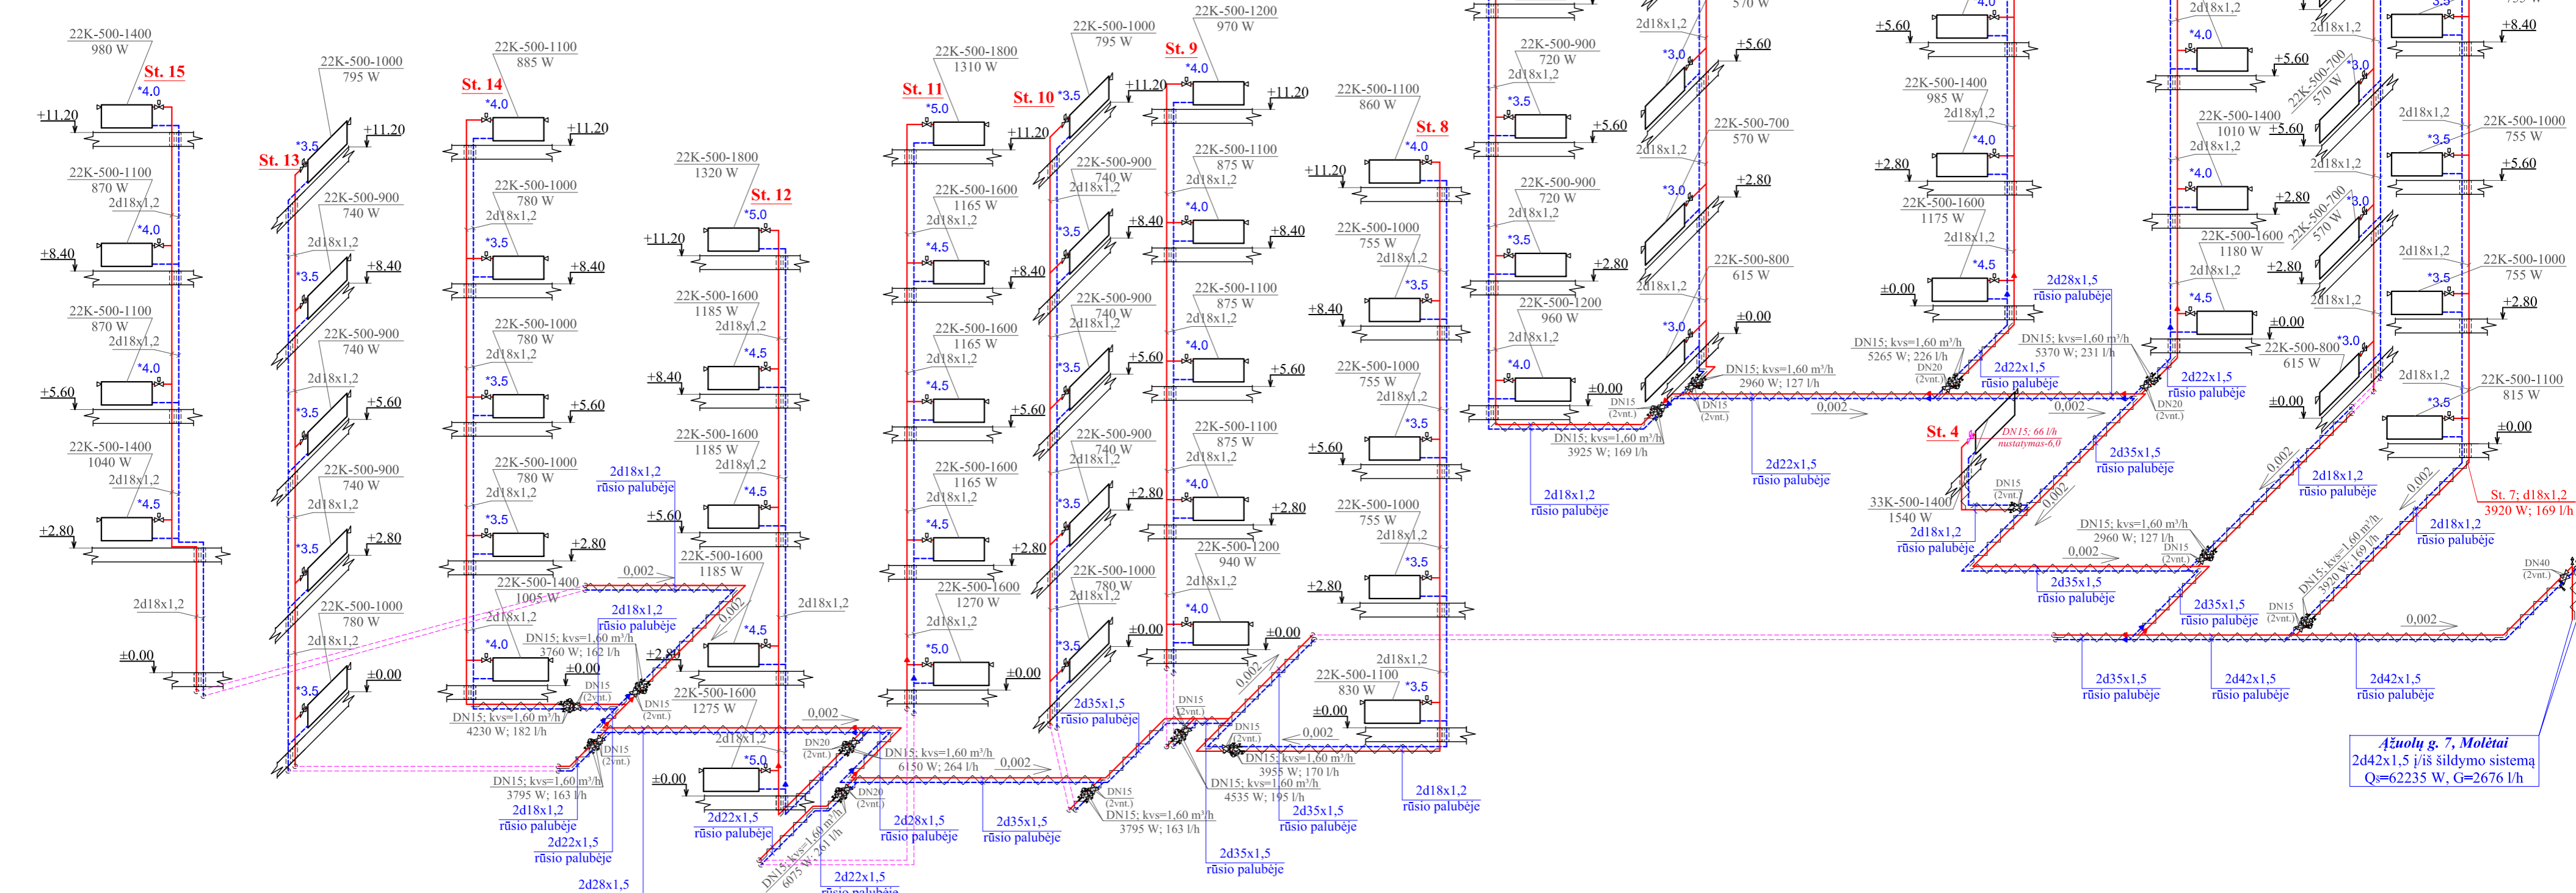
22K-500-1400
980 W
St. 15
*4.0
+11.20
22K-500-1100
870 W
2d18x1,2
*4.0
+8.40
22K-500-1100
870 W
2d18x1,2
*4.0
+5.60
22K-500-1400
1040 W
2d18x1,2
*4.5
+2.80
2d18x1,2
±0.00

22K-500-1000
795 W
St. 13
*3.5
+11.20
22K-500-900
740 W
2d18x1,2
*3.5
+8.40
22K-500-900
740 W
2d18x1,2
*3.5
+5.60
22K-500-900
740 W
2d18x1,2
*3.5
+2.80
22K-500-1000
780 W
2d18x1,2
*3.5
±0.00

22K-500-1100
885 W
St. 14
*4.0
+11.20
22K-500-1000
780 W
2d18x1,2
*3.5
+8.40
22K-500-1000
780 W
2d18x1,2
*3.5
+5.60
22K-500-1000
780 W
2d18x1,2
*3.5
+2.80
22K-500-1400
1005 W
2d18x1,2
*4.0
±0.00
DN15; kvs=1,60 m³/h
4230 W; 182 l/h
DN15; kvs=1,60 m³/h
3760 W; 162 l/h
2d18x1,2
rūsio palubėje
2d18x1,2
rūsio palubėje
0,002
0,002
DN15 (2vnt.)
DN15 (2vnt.)
DN15 (2vnt.)
DN15; kvs=1,60 m³/h
3795 W; 163 l/h
2d18x1,2
rūsio palubėje
2d22x1,5
rūsio palubėje
2d28x1,5

22K-500-1800
1320 W
St. 12
*5.0
+11.20
22K-500-1600
1185 W
2d18x1,2
*4.5
+8.40
22K-500-1600
1185 W
2d18x1,2
*4.5
+5.60
22K-500-1600
1185 W
*4.5
+2.80
22K-500-1600
1275 W
2d18x1,2
*5.0
±0.00
2d18x1,2
2d22x1,5
rūsio palubėje
0,002
DN20 (2vnt.)
DN20 (2vnt.)
DN15; kvs=1,60 m³/h
6075 W; 261 l/h
2d22x1,5
rūsio palubėje

22K-500-1800
1310 W
St. 11
*5.0
+11.20
22K-500-1600
1165 W
2d18x1,2
*4.5
+8.40
22K-500-1600
1165 W
2d18x1,2
*4.5
+5.60
22K-500-1600
1165 W
2d18x1,2
*4.5
+2.80
22K-500-1600
1270 W
2d18x1,2
*5.0
±0.00
DN15; kvs=1,60 m³/h
6150 W; 264 l/h
0,002
2d28x1,5
rūsio palubėje
2d35x1,5
rūsio palubėje

22K-500-1000
795 W
St. 10
*3.5
+11.20
22K-500-900
740 W
2d18x1,2
*3.5
+8.40
22K-500-900
740 W
2d18x1,2
*3.5
+5.60
22K-500-900
740 W
2d18x1,2
*3.5
+2.80
22K-500-1000
780 W
2d18x1,2
*3.5
±0.00
2d35x1,5
rūsio palubėje
DN15 (2vnt.)
DN15; kvs=1,60 m³/h
3795 W; 163 l/h
2d35x1,5
rūsio palubėje

22K-500-1200
970 W
St. 9
*4.0
+11.20
22K-500-1100
875 W
2d18x1,2
*4.0
+8.40
22K-500-1100
875 W
2d18x1,2
*4.0
+5.60
22K-500-1100
875 W
2d18x1,2
*4.0
+2.80
22K-500-1200
940 W
2d18x1,2
*4.0
±0.00
DN15 (2vnt.)
DN15 (2vnt.)
0,002
0,002
DN15; kvs=1,60 m³/h
3955 W; 170 l/h
DN15; kvs=1,60 m³/h
4535 W; 195 l/h
2d35x1,5
rūsio palubėje

22K-500-1100
860 W
St. 8
*4.0
+11.20
22K-500-1000
755 W
2d18x1,2
*3.5
+8.40
22K-500-1000
755 W
2d18x1,2
*3.5
+5.60
22K-500-1000
755 W
2d18x1,2
*3.5
+2.80
22K-500-1100
830 W
2d18x1,2
*3.5
±0.00
2d18x1,2
rūsio palubėje

2d18x1,2
22K-500-900
720 W
2d18x1,2
*3.5
+5.60
22K-500-900
720 W
2d18x1,2
*3.5
+2.80
22K-500-1200
960 W
2d18x1,2
*4.0
±0.00
DN15 (2vnt.)
DN15; kvs=1,60 m³/h
3925 W; 169 l/h
2d18x1,2
rūsio palubėje

570 W
2d18x1,2
*3.0
+5.60
22K-500-700
570 W
2d18x1,2
*3.0
+2.80
22K-500-800
615 W
2d18x1,2
*3.0
±0.00
DN15; kvs=1,60 m³/h
2960 W; 127 l/h
DN15 (2vnt.)
0,002
2d22x1,5
rūsio palubėje

*4.0
+5.60
22K-500-1400
985 W
2d18x1,2
*4.0
+2.80
22K-500-1600
1175 W
2d18x1,2
*4.5
±0.00
2d28x1,5
rūsio palubėje
DN15; kvs=1,60 m³/h
5265 W; 226 l/h
DN20 (2vnt.)
2d22x1,5
rūsio palubėje
DN15; kvs=1,60 m³/h
5370 W; 231 l/h
0,002
DN20 (2vnt.)
St. 4
DN15; 66 l/h
nustatymas-6,0
DN15 (2vnt.)
33K-500-1400
1540 W
2d18x1,2
rūsio palubėje
0,002
2d35x1,5
rūsio palubėje

2d18x1,2
*4.0
+5.60
22K-500-1400
1010 W
2d18x1,2
*4.0
+2.80
22K-500-1600
1180 W
2d18x1,2
*4.5
±0.00
2d22x1,5
rūsio palubėje
22K-500-700
570 W
*3.0
+5.60
22K-500-700
570 W
*3.0
+2.80
22K-500-800
615 W
*3.0
±0.00
0,002
DN15; kvs=1,60 m³/h
2960 W; 127 l/h
DN15 (2vnt.)
0,002
2d35x1,5
rūsio palubėje
2d35x1,5
rūsio palubėje
DN15 (2vnt.)
DN15; kvs=1,60 m³/h
3920 W; 169 l/h
2d18x1,2
rūsio palubėje
0,002

*3.5
2d18x1,2
+8.40
2d18x1,2
22K-500-1000
755 W
*3.5
+5.60
2d18x1,2
2d18x1,2
22K-500-1000
755 W
*3.5
+2.80
2d18x1,2
2d18x1,2
22K-500-1100
815 W
*3.5
±0.00
St. 7; d18x1,2
3920 W; 169 l/h
2d18x1,2
rūsio palubėje
DN40 (2vnt.)
0,002
2d35x1,5
rūsio palubėje
2d42x1,5
rūsio palubėje
2d42x1,5
rūsio palubėje

Ąžuolų g. 7, Molėtai
2d42x1,5 į/iš šildymo sistemą
Qs=62235 W, G=2676 l/h